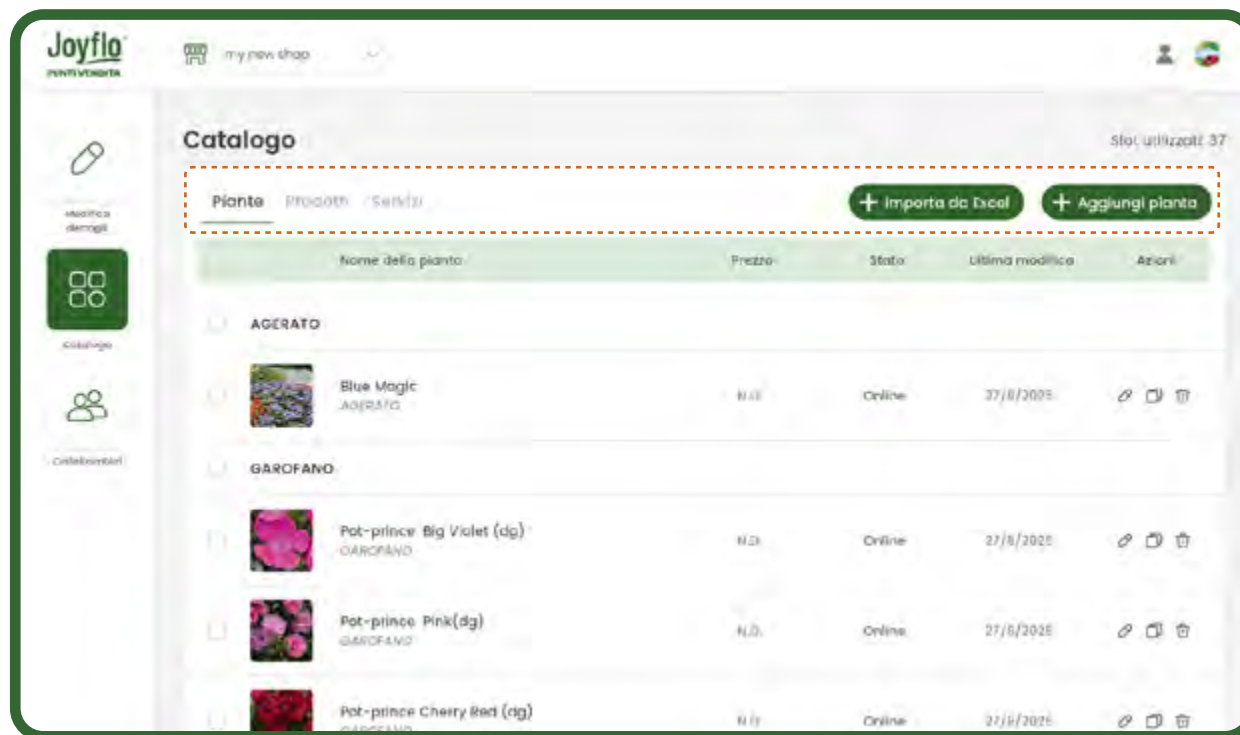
Joyflo
PUNTI VENDITA

my new shop

Modifica dettagli

Catalogo

Collaboratori

Catalogo

Slot utilizzati: 37

Piante Prodotti Servizi

+ Importa da Excel

+ Aggiungi pianta

| | Nome della pianta | Prezzo | Stato | Ultima modifica | Azioni |
|---|---|---|---|---|---|
| | AGERATO | | | | |
| | Blue Magic AGERATO | N.D. | Online | 27/8/2025 | |
| | GAROFANO | | | | |
| | Pot-prince Big Violet (dg) GAROFANO | N.D. | Online | 27/8/2025 | |
| | Pot-prince Pink(dg) GAROFANO | N.D. | Online | 27/8/2025 | |
| | Pot-prince Cherry Red (dg) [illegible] | N.D. | Online | 27/8/2025 | |